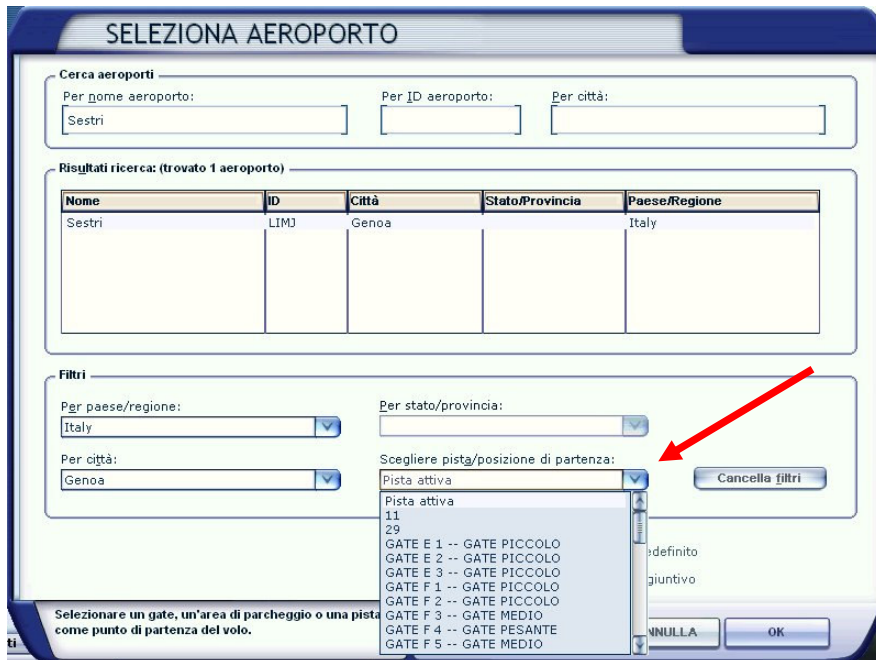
SELEZIONA AEROPORTO

Cerca aeroporti

Per nome aeroporto:
Sestri

Per ID aeroporto:

Per città:

Risultati ricerca: (trovato 1 aeroporto)

| Nome | ID | Città | Stato/Provincia | Paese/Regione |
|---|---|---|---|---|
| Sestri | LIMJ | Genoa | | Italy |

Filtri

Per paese/regione:
Italy

Per stato/provincia:

Per città:
Genoa

Scegliere pista/posizione di partenza:
Pista attiva

Cancella filtri

Pista attiva
11
29
GATE E 1 -- GATE PICCOLO
GATE E 2 -- GATE PICCOLO
GATE E 3 -- GATE PICCOLO
GATE F 1 -- GATE PICCOLO
GATE F 2 -- GATE PICCOLO
GATE F 3 -- GATE MEDIO
GATE F 4 -- GATE PESANTE
GATE F 5 -- GATE MEDIO

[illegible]edefinito

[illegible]giuntivo

Selezionare un gate, un'area di parcheggio o una pista come punto di partenza del volo.

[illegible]NNULLA

OK

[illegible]ti